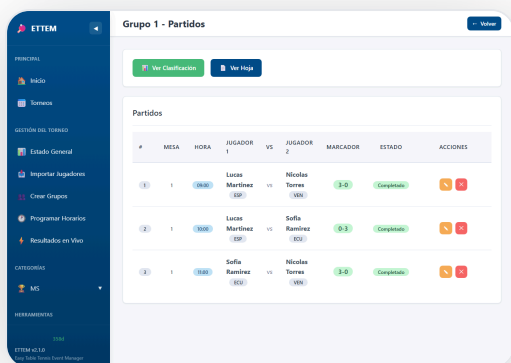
ETTEM

PRINCIPAL

Inicio

Torneos

GESTIÓN DEL TORNEO

Estado General

Importar Jugadores

Crear Grupos

Programar Horarios

Resultados en Vivo

CATEGORÍAS

MS

HERRAMIENTAS

ETTEM v2.1.0
Easy Table Tennis Event Manager

Grupo 1 - Partidos

← Volver

Ver Clasificación

Ver Hoja

Partidos

| # | MESA | HORA | JUGADOR 1 | VS | JUGADOR 2 | MARCADOR | ESTADO | ACCIONES |
|---|---|---|---|---|---|---|---|---|
| 1 | 1 | 09:00 | Lucas Martínez ESP | vs | Nicolas Torres VEN | 3-0 | Completado | |
| 2 | 1 | 10:00 | Lucas Martínez ESP | vs | Sofía Ramírez ECU | 0-3 | Completado | |
| 3 | 1 | 11:00 | Sofía Ramírez ECU | vs | Nicolas Torres VEN | 3-0 | Completado | |